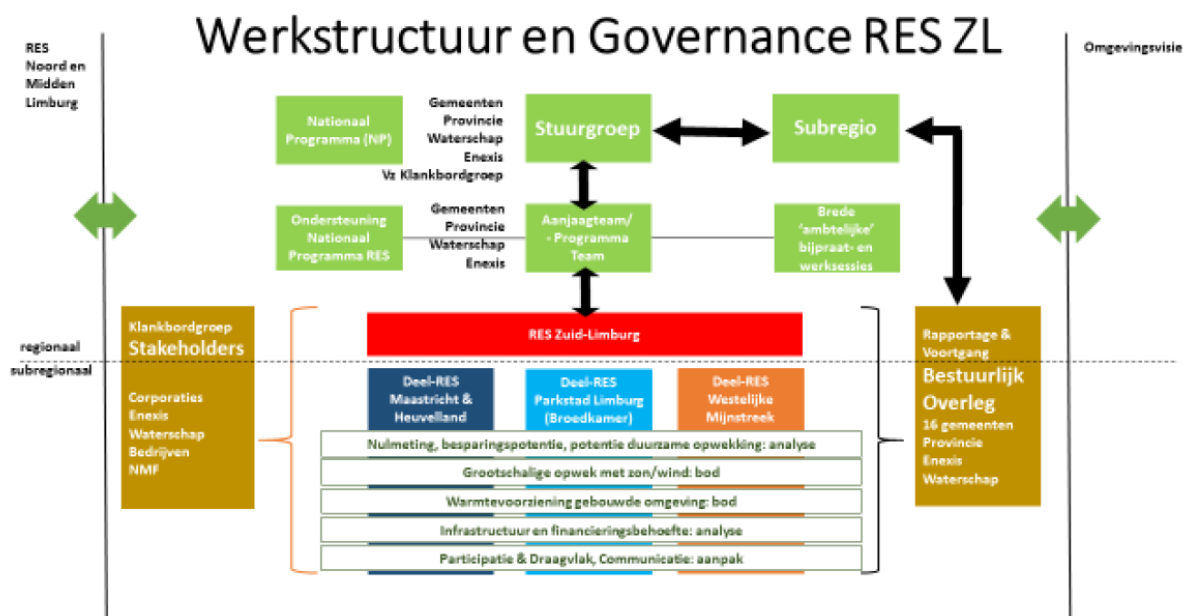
Werkstructuur en Governance RES ZL

RES Noord en Midden Limburg

Omgevingsvisie

Nationaal Programma (NP)

Gemeenten
Provincie
Waterschap
Enexis
Vz Klankbordgroep

Stuurgroep

Subregio

Ondersteuning Nationaal Programma RES

Gemeenten
Provincie
Waterschap
Enexis

Aanjaagteam/ - Programma Team

Brede 'ambtelijke' bijpraat- en werksessies

Klankbordgroep
Stakeholders

Corporaties
Enexis
Waterschap
Bedrijven
NMF

regionaal

subregionaal

RES Zuid-Limburg

Deel-RES Maastricht & Heuvelland

Deel-RES Parkstad Limburg (Broedkamer)

Deel-RES Westelijke Mijnstreek

Nulmeting, besparingspotentie, potentie duurzame opwekking: analyse

Grootschalige opwek met zon/wind: bod

Warmtevoorziening gebouwde omgeving: bod

Infrastructuur en financieringsbehoefte: analyse

Participatie & Draagvlak, Communicatie: aanpak

Rapportage & Voortgang
Bestuurlijk Overleg
16 gemeenten
Provincie
Enexis
Waterschap